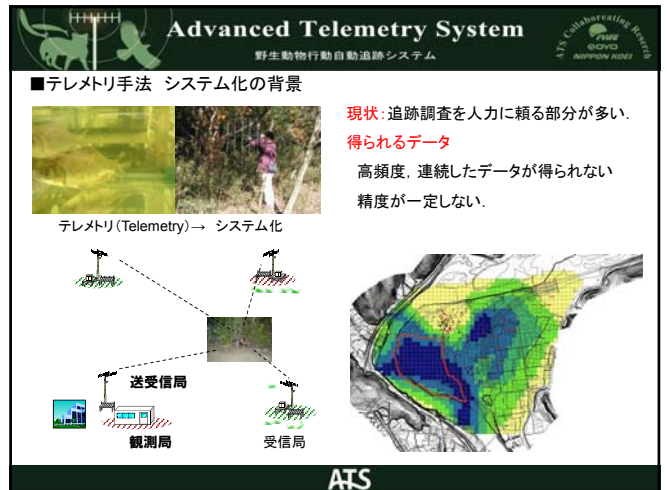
Advanced Telemetry System
野生動物行動自動追跡システム

ATS Collaborating Research
PWRI OYO NIPPON KOEI

■テレメトリ手法 システム化の背景

現状：追跡調査を人力に頼る部分が多い.
得られるデータ
高頻度，連続したデータが得られない
精度が一定しない.

テレメトリ（Telemetry）→ システム化

送受信局
観測局
受信局

ATS